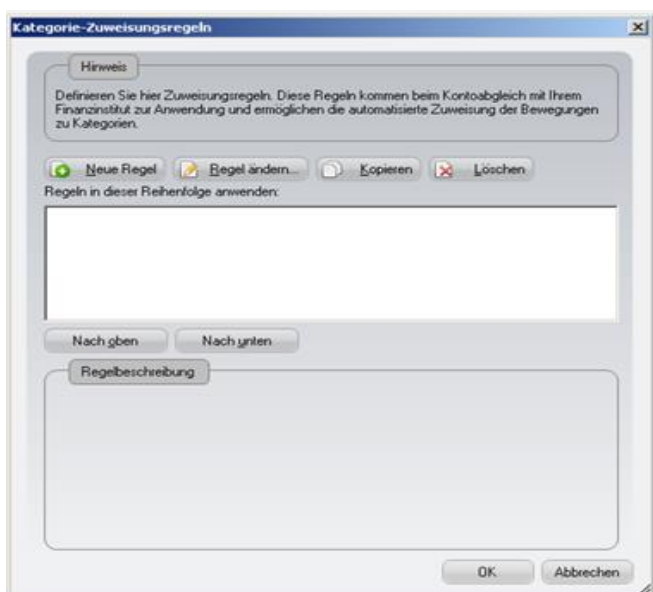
Kategorie-Zuweisungsregeln

Hinweis

Definieren Sie hier Zuweisungsregeln. Diese Regeln kommen beim Kontoabgleich mit Ihrem Finanzinstitut zur Anwendung und ermöglichen die automatisierte Zuweisung der Bewegungen zu Kategorien.

Neue Regel
Regel ändern...
Kopieren
Löschen

Regeln in dieser Reihenfolge anwenden:

Nach oben
Nach unten

Regelbeschreibung

OK
Abbrechen